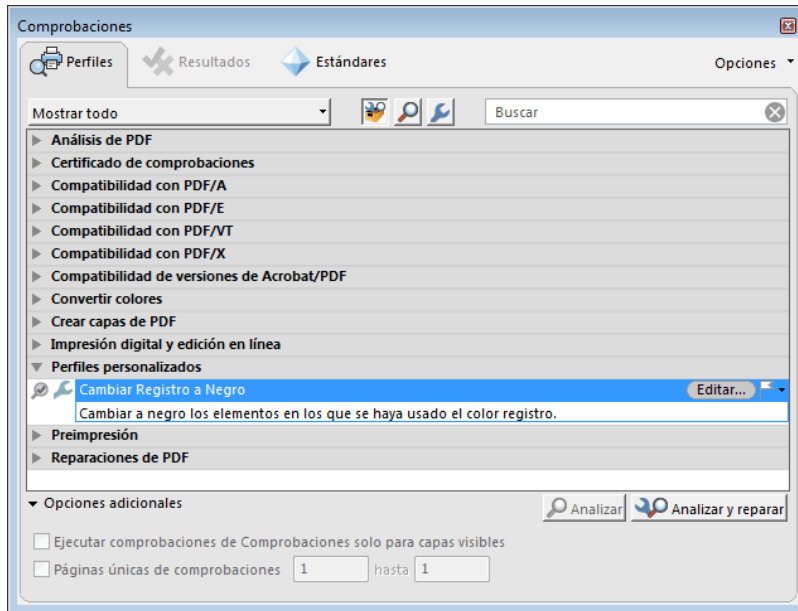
Comprobaciones

Perfiles
Resultados
Estándares
Opciones

Mostrar todo
Buscar

Análisis de PDF
Certificado de comprobaciones
Compatibilidad con PDF/A
Compatibilidad con PDF/E
Compatibilidad con PDF/VT
Compatibilidad con PDF/X
Compatibilidad de versiones de Acrobat/PDF
Convertir colores
Crear capas de PDF
Impresión digital y edición en línea
Perfiles personalizados
Cambiar Registro a Negro
Editar...
Cambiar a negro los elementos en los que se haya usado el color registro.
Preimpresión
Reparaciones de PDF

Opciones adicionales
Analizar
Analizar y reparar

Ejecutar comprobaciones de Comprobaciones solo para capas visibles
Páginas únicas de comprobaciones 1 hasta 1